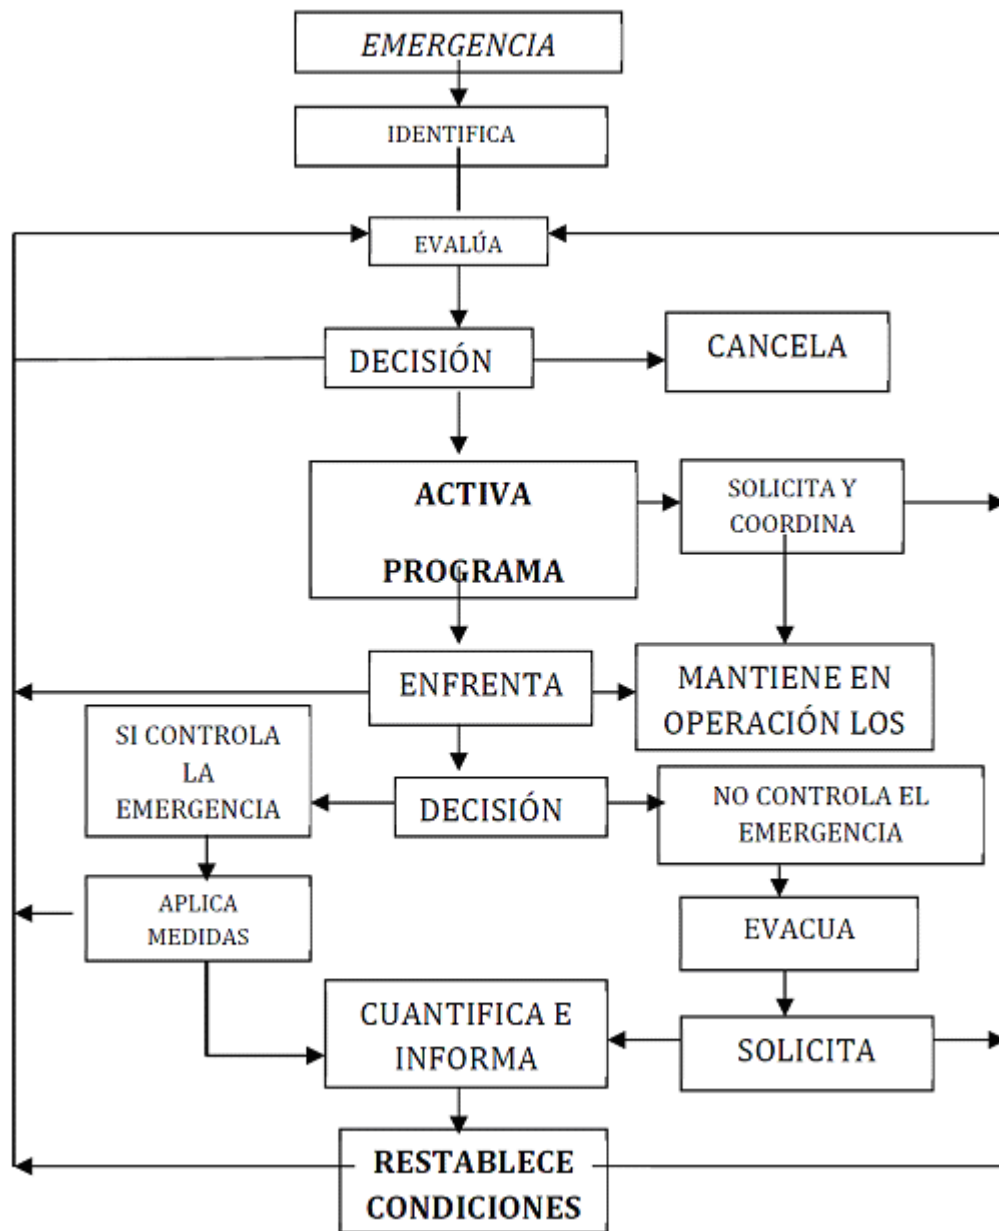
EMERGENCIA

IDENTIFICA

EVALÚA

DECISIÓN

CANCELA

ACTIVA PROGRAMA

SOLICITA Y COORDINA

ENFRENTA

MANTIENE EN OPERACIÓN LOS

SI CONTROLA LA EMERGENCIA

DECISIÓN

NO CONTROLA EL EMERGENCIA

APLICA MEDIDAS

EVACUA

CUANTIFICA E INFORMA

SOLICITA

RESTABLECE CONDICIONES